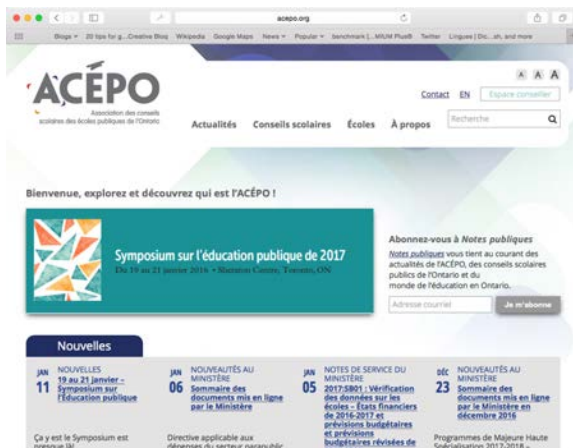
acepo.org

Blogs 20 tips for g...Creative Blog Wikipedia Google Maps News Popular benchmark |...MIUM PlusB Twitter Linguee | Dic...ah, and more

ACÉPO
Association des conseils scolaires des écoles publiques de l'Ontario

A A A
Contact EN Espace conseiller

Actualités Conseils scolaires Écoles À propos Recherche

Bienvenue, explorez et découvrez qui est l'ACÉPO !

Symposium sur l'éducation publique de 2017
Du 19 au 21 janvier 2016 • Sheraton Centre, Toronto, ON

Abonnez-vous à Notes publiques
Notes publiques vous tient au courant des actualités de l'ACÉPO, des conseils scolaires publics de l'Ontario et du monde de l'éducation en Ontario.

Adresse courriel Je m'abonne

Nouvelles

JAN 11 NOUVELLES
19 au 21 janvier – Symposium sur l'éducation publique

JAN 06 NOUVEAUTÉS AU MINISTÈRE
Sommaire des documents mis en ligne par le Ministère

JAN 05 NOTES DE SERVICE DU MINISTÈRE
2017:SB01 : Vérification des données sur les écoles – États financiers de 2016-2017 et prévisions budgétaires et prévisions budgétaires révisées de

DÉC 23 NOUVEAUTÉS AU MINISTÈRE
Sommaire des documents mis en ligne par le Ministère en décembre 2016

Ça y est le Symposium est presque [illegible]

Directive applicable aux dépenses du secteur parapublic

Programmes de Majeure Haute Spécialisation 2017-2018 –